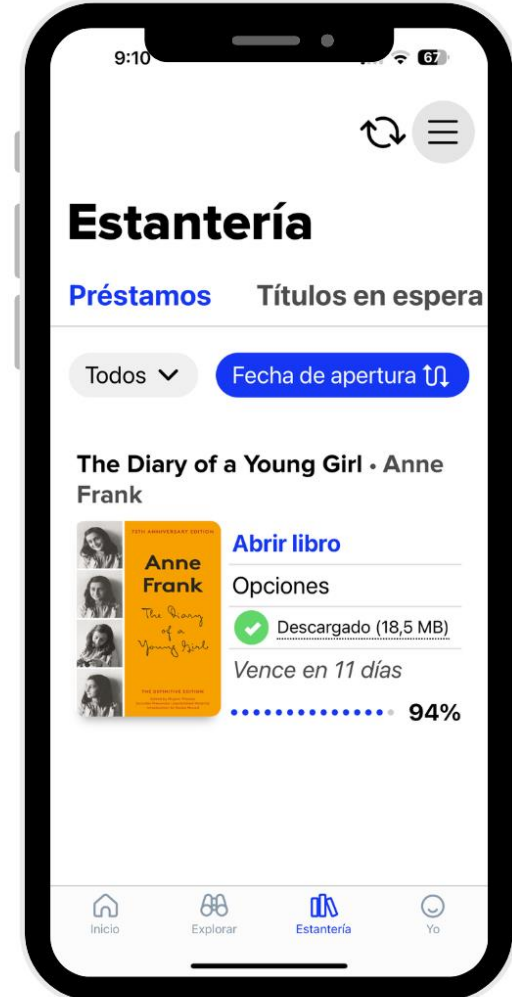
9:10

67

Estantería

Préstamos

Títulos en espera

Todos

Fecha de apertura

The Diary of a Young Girl • Anne Frank

75TH ANNIVERSARY EDITION

Anne Frank

The Diary of a Young Girl

THE DEFINITIVE EDITION

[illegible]

Abrir libro

Opciones

Descargado (18,5 MB)

Vence en 11 días

94%

Inicio

Explorar

Estantería

Yo